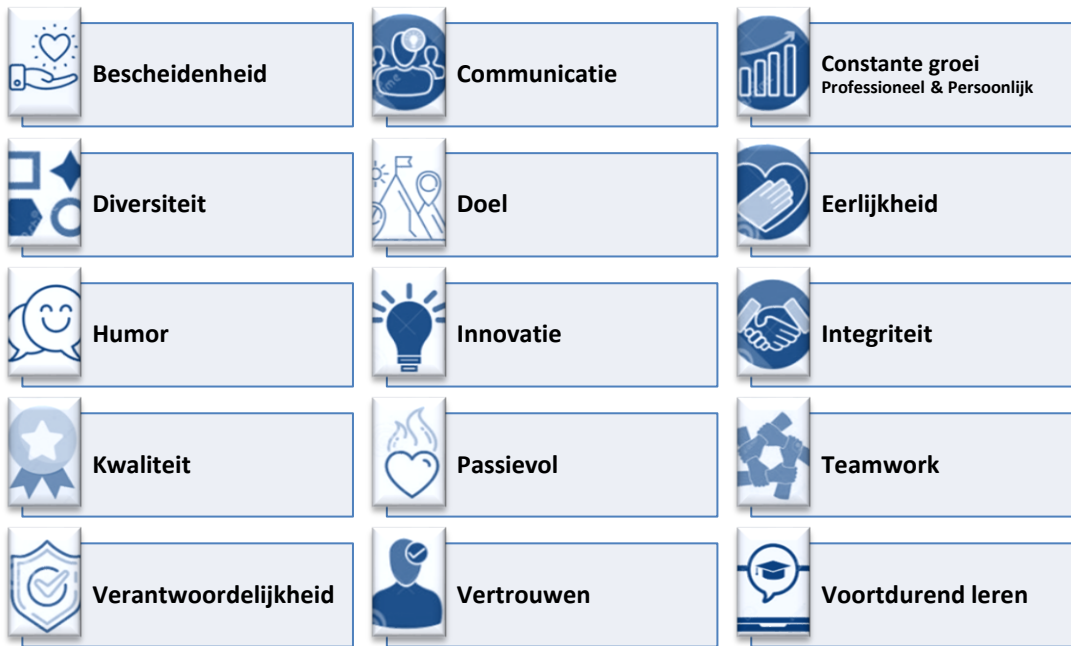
Bescheidenheid

Communicatie

Constante groei
Professioneel & Persoonlijk

Diversiteit

Doel

Eerlijkheid

Humor

Innovatie

Integriteit

Kwaliteit

Passievol

Teamwork

Verantwoordelijkheid

Vertrouwen

Voortdurend leren